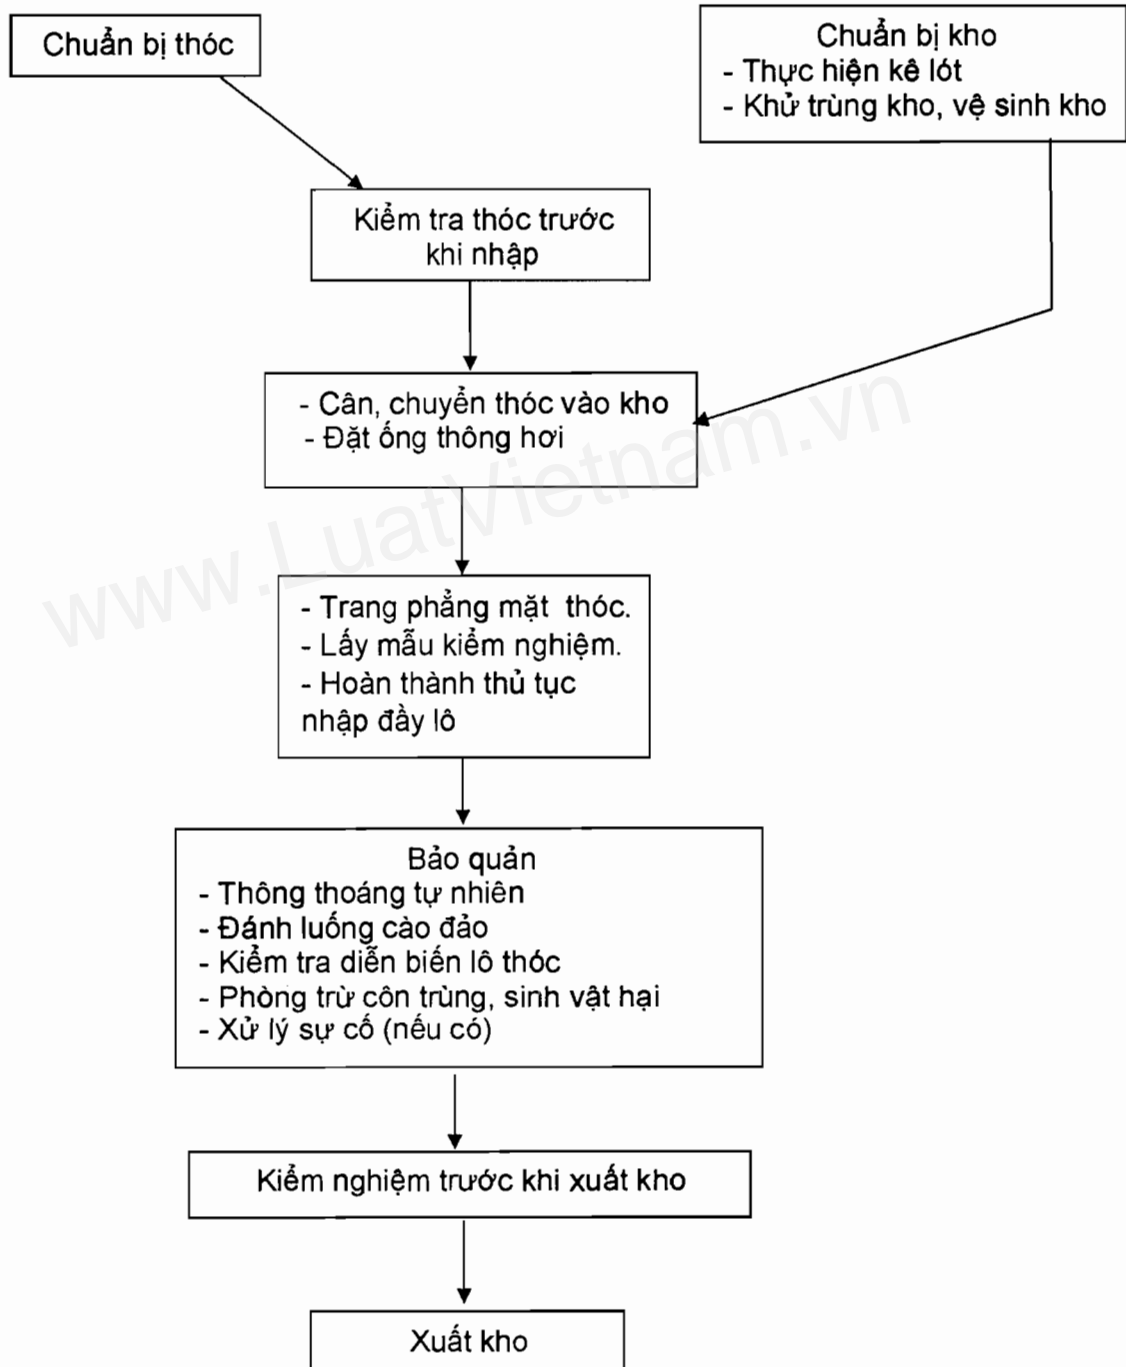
Chuẩn bị thóc

Chuẩn bị kho
- Thực hiện kê lót
- Khử trùng kho, vệ sinh kho

Kiểm tra thóc trước khi nhập

- Cân, chuyển thóc vào kho
- Đặt ống thông hơi

www.LuatVietnam.vn

- Trang phẳng mặt thóc.
- Lấy mẫu kiểm nghiệm.
- Hoàn thành thủ tục nhập đầy lô

Bảo quản
- Thông thoáng tự nhiên
- Đánh luống cào đảo
- Kiểm tra diễn biến lô thóc
- Phòng trừ côn trùng, sinh vật hại
- Xử lý sự cố (nếu có)

Kiểm nghiệm trước khi xuất kho

Xuất kho